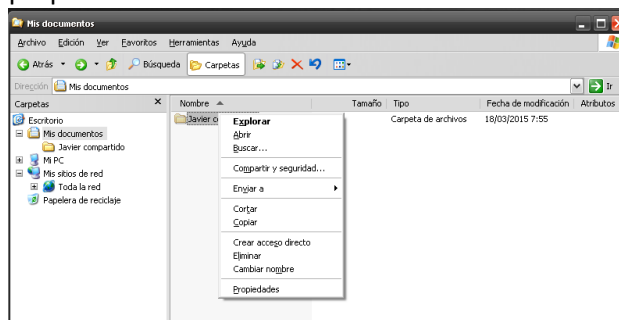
Mis documentos

Archivo Edición Ver Favoritos Herramientas Ayuda

Atrás Búsqueda Carpetas

Dirección Mis documentos Ir

Carpetas ×

Escritorio
Mis documentos
Javier compartido
Mi PC
Mis sitios de red
Toda la red
Papelera de reciclaje

| Nombre ▲ | Tamaño | Tipo | Fecha de modificación | Atributos |
|---|---|---|---|---|
| Javier c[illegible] | | Carpeta de archivos | 18/03/2015 7:55 | |

Explorar
Abrir
Buscar...
Compartir y seguridad...
Enviar a
Cortar
Copiar
Crear acceso directo
Eliminar
Cambiar nombre
Propiedades